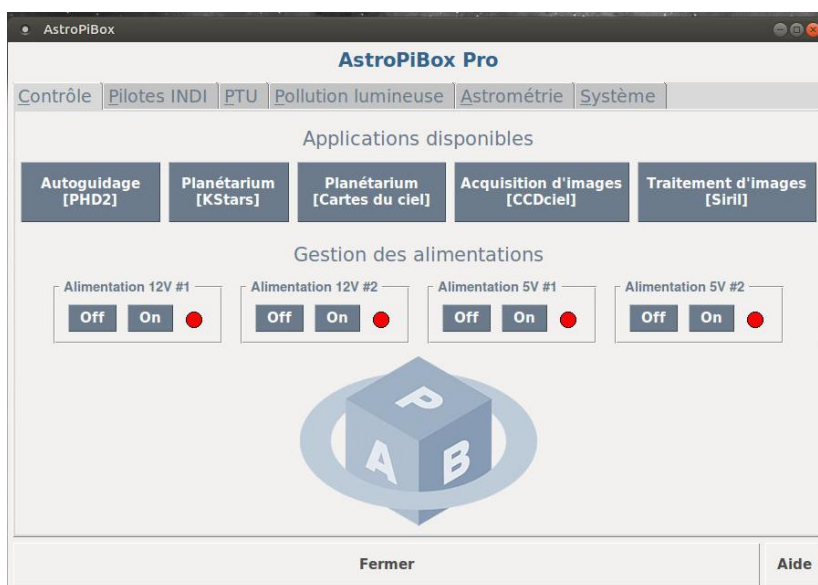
AstroPiBox

AstroPiBox Pro

Contrôle | Pilotes INDI | PTU | Pollution lumineuse | Astrométrie | Système

Applications disponibles

Autoguidage [PHD2]

Planétarium [KStars]

Planétarium [Cartes du ciel]

Acquisition d'images [CCDciel]

Traitement d'images [Siril]

Gestion des alimentations

Alimentation 12V #1
Off On

Alimentation 12V #2
Off On

Alimentation 5V #1
Off On

Alimentation 5V #2
Off On

P
A B

Fermer

Aide